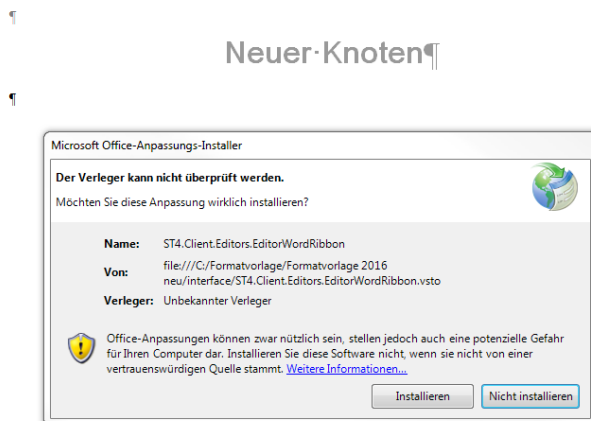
¶

Neuer·Knoten¶

¶

Microsoft Office-Anpassungs-Installer

Der Verleger kann nicht überprüft werden.

Möchten Sie diese Anpassung wirklich installieren?

| | |
|---|---|
| Name: | ST4.Client.Editors.EditorWordRibbon |
| Von: | file:///C:/Formatvorlage/Formatvorlage 2016 neu/interface/ST4.Client.Editors.EditorWordRibbon.vsto |
| Verleger: | Unbekannter Verleger |

Office-Anpassungen können zwar nützlich sein, stellen jedoch auch eine potenzielle Gefahr für Ihren Computer dar. Installieren Sie diese Software nicht, wenn sie nicht von einer vertrauenswürdigen Quelle stammt. Weitere Informationen...

Installieren | Nicht installieren